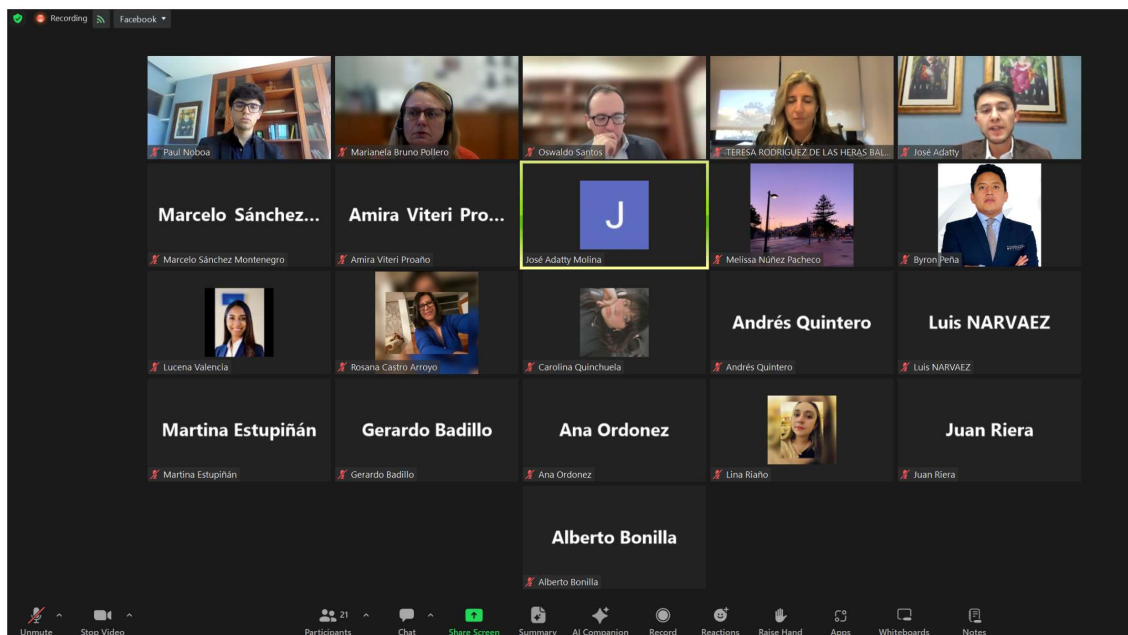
Recording Facebook

Paul Noboa
Marianela Bruno Pollero
Oswaldo Santos
TERESA RODRIGUEZ DE LAS HERAS BAL...
José Adatty

Marcelo Sánchez...
Marcelo Sánchez Montenegro
Amira Viteri Pro...
Amira Viteri Proaño
J
José Adatty Molina
Melissa Núñez Pacheco
Byron Peña

Lucena Valencia
Rosana Castro Arroyo
Carolina Quinchuela
Andrés Quintero
Andrés Quintero
Luis NARVAEZ
Luis NARVAEZ

Martina Estupiñán
Martina Estupiñán
Gerardo Badillo
Gerardo Badillo
Ana Ordonez
Ana Ordonez
Lina Riaño
Juan Riera
Juan Riera

Alberto Bonilla
Alberto Bonilla

Unmute
Stop Video
21
Participants
Chat
Share Screen
Summary
AI Companion
Record
Reactions
Raise Hand
Apps
Whiteboards
Notes